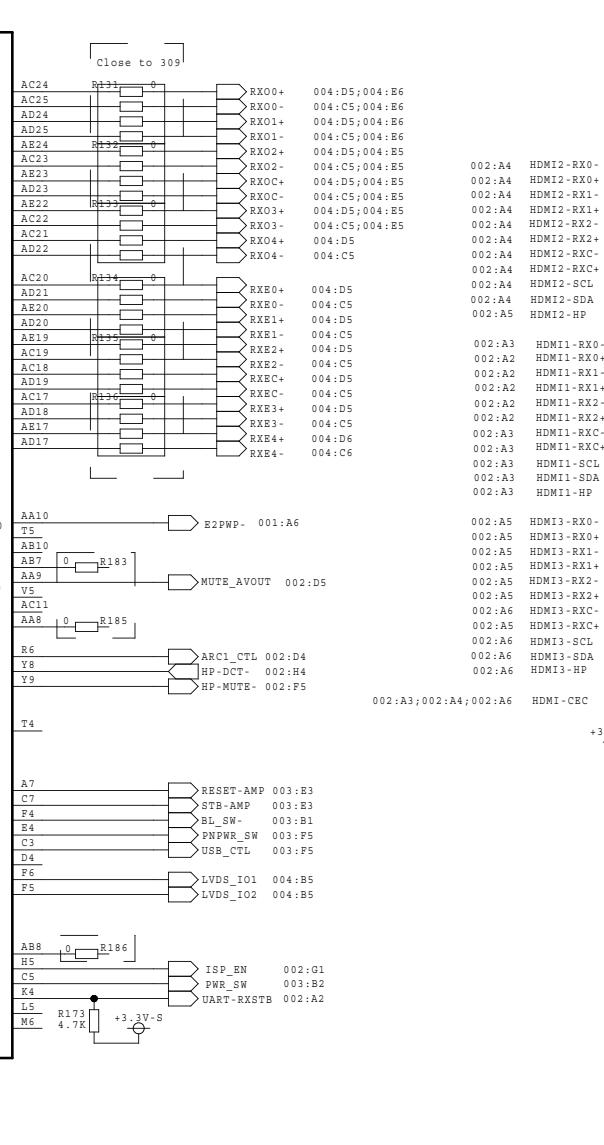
Close to 309

AC24
AC25
AD24
AD25
AE24
AC23
AE23
AD23
AE22
AC22
AC21
AD22

R131 0
R132 0
R133 0

RXO0+ 004:D5;004:E6
RXO0- 004:C5;004:E6
RXO1+ 004:D5;004:E6
RXO1- 004:C5;004:E6
RXO2+ 004:D5;004:E5
RXO2- 004:C5;004:E5
RXOC+ 004:D5;004:E5
RXOC- 004:C5;004:E5
RXO3+ 004:D5;004:E5
RXO3- 004:C5;004:E5
RXO4+ 004:D5
RXO4- 004:C5

AC20
AD21
AE20
AD20
AE19
AC19
AC18
AD19
AC17
AD18
AE17
AD17

R134 0
R135 0
R136 0

RXE0+ 004:D5
RXE0- 004:C5
RXE1+ 004:D5
RXE1- 004:C5
RXE2+ 004:D5
RXE2- 004:C5
RXEC+ 004:D5
RXEC- 004:C5
RXE3+ 004:D5
RXE3- 004:C5
RXE4+ 004:D6
RXE4- 004:C6

002:A4 HDMI2-RX0-
002:A4 HDMI2-RX0+
002:A4 HDMI2-RX1-
002:A4 HDMI2-RX1+
002:A4 HDMI2-RX2-
002:A4 HDMI2-RX2+
002:A4 HDMI2-RXC-
002:A4 HDMI2-RXC+
002:A4 HDMI2-SCL
002:A4 HDMI2-SDA
002:A5 HDMI2-HP

002:A3 HDMI1-RX0-
002:A2 HDMI1-RX0+
002:A2 HDMI1-RX1-
002:A2 HDMI1-RX1+
002:A2 HDMI1-RX2-
002:A2 HDMI1-RX2+
002:A3 HDMI1-RXC-
002:A3 HDMI1-RXC+
002:A3 HDMI1-SCL
002:A3 HDMI1-SDA
002:A3 HDMI1-HP

AA10
T5
AB10
AB7
AA9
V5
AC11
AA8

E2PWP- 001:A6
0 R183
MUTE_AVOUT 002:D5
0 R185

002:A5 HDMI3-RX0-
002:A5 HDMI3-RX0+
002:A5 HDMI3-RX1-
002:A5 HDMI3-RX1+
002:A5 HDMI3-RX2-
002:A5 HDMI3-RX2+
002:A6 HDMI3-RXC-
002:A5 HDMI3-RXC+
002:A6 HDMI3-SCL
002:A6 HDMI3-SDA
002:A6 HDMI3-HP

R6
Y8
Y9

ARC1_CTL 002:D4
HP-DCT- 002:H4
HP-MUTE- 002:F5

002:A3;002:A4;002:A6 HDMI-CEC

T4

+3

A7
C7
F4
E4
C3
D4
F6
F5

RESET-AMP 003:E3
STB-AMP 003:E3
BL_SW- 003:B1
PNPWR_SW 003:F5
USB_CTL 003:F5
LVDS_IO1 004:B5
LVDS_IO2 004:B5

AB8
H5
C5
K4
L5
M6

0 R186
ISP_EN 002:G1
PWR_SW 003:B2
UART-RXSTB 002:A2
R173
4.7K
+3.3V-S